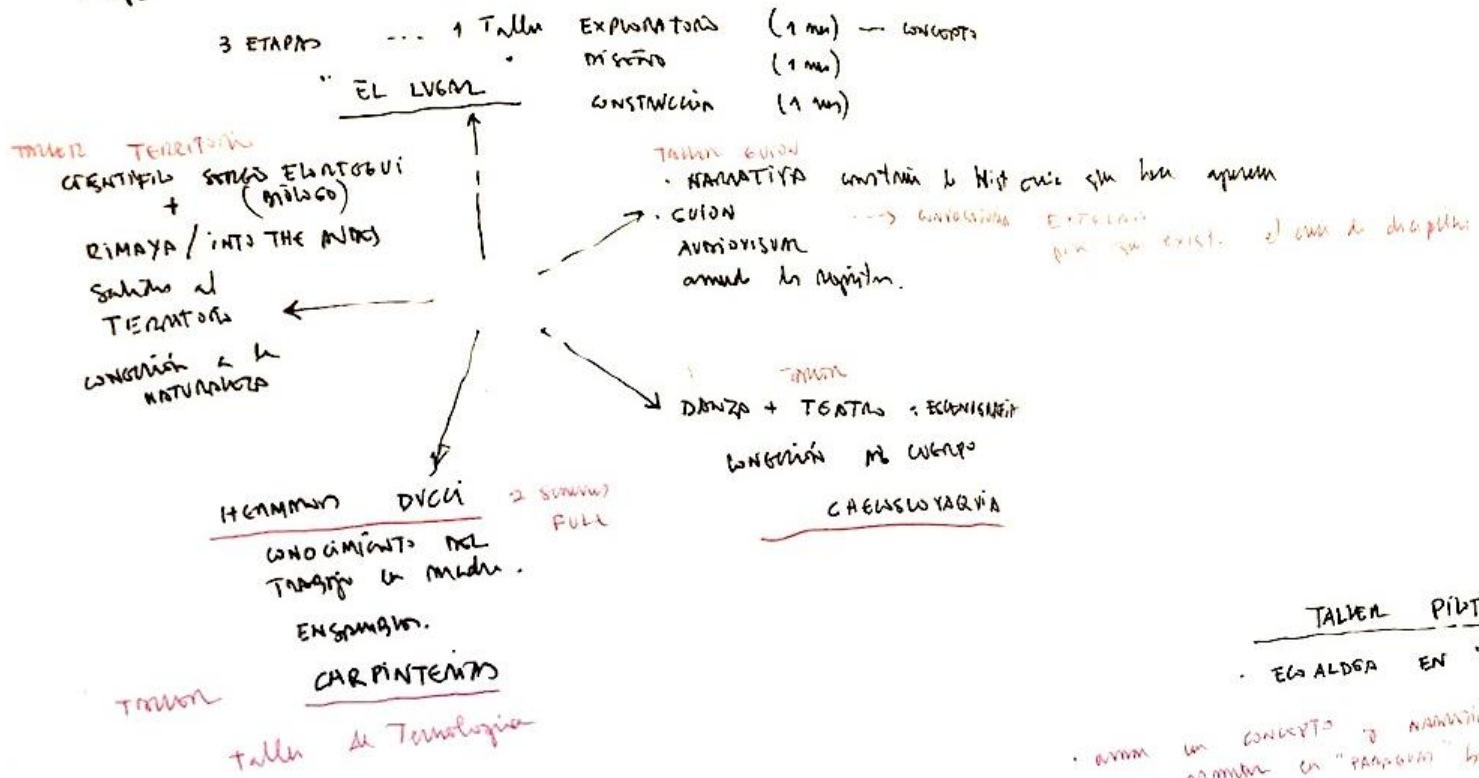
3 ETAPAS ... 1 Taller EXPLORATORIO (1 mes) — CONCEPTO
· DISEÑO (1 mes)
" EL LUGAR CONSTRUCCIÓN (1 mes)

TALLER TERRITORIO
CIENTIFICO SERGIO ELORTEGUI (BIÓLOGO)
+
RIMAYA / INTO THE ANDES
Salida al TERRITORIO
CONEXIÓN a la NATURALEZA

TALLER GUION
· NARRATIVA construir la Historia que van a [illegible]
· GUION AUDIOVISUAL
armado de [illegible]
---> CONEXIÓN ESTELAR
por su exist. el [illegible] de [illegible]

TALLER
DANZA + TEATRO + ESCENOGRAFÍA
CONEXIÓN AL CUERPO
CAELOLOYARQUÍA

HERMANOS DUCCI 2 SEMANAS FULL
CONOCIMIENTO DEL TRABAJO en madera.
ENSAMBLES.
CARPINTERÍAS
TALLER
taller de Tecnología

TALLER PINT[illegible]
· ECO ALDEA EN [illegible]
· armar un CONCEPTO y NARRATI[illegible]
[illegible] en "PARAGUAS" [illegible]